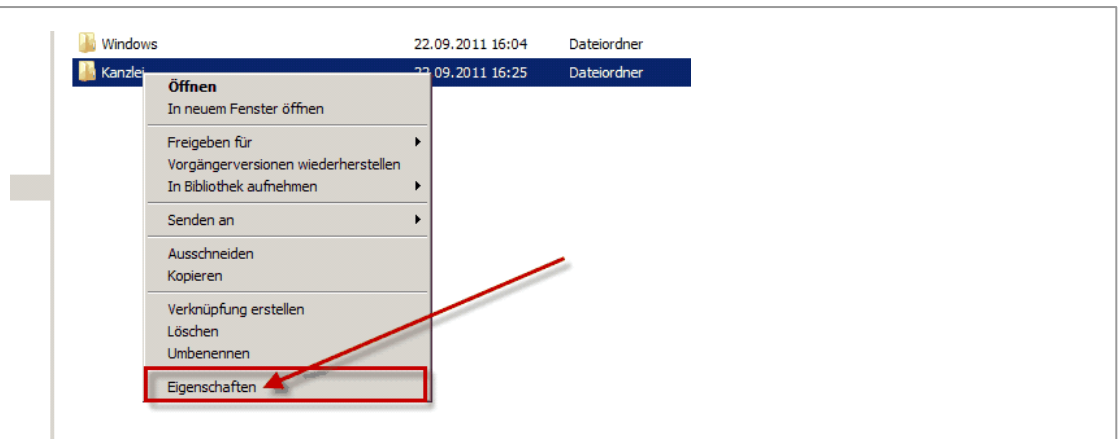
Windows 22.09.2011 16:04 Dateiordner

Kanzlei 22.09.2011 16:25 Dateiordner

Öffnen
In neuem Fenster öffnen

Freigeben für
Vorgängerversionen wiederherstellen
In Bibliothek aufnehmen

Senden an

Ausschneiden
Kopieren

Verknüpfung erstellen
Löschen
Umbenennen

Eigenschaften